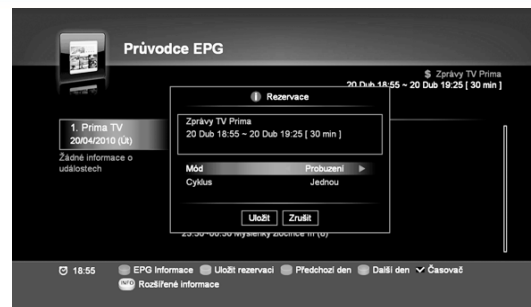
Průvodce EPG

$ Zprávy TV Prima
20 Dub 18:55 ~ 20 Dub 19:25 [ 30 min ]

1. Prima TV
20/04/2010 (Út)
Žádné informace o událostech

Rezervace

Zprávy TV Prima
20 Dub 18:55 ~ 20 Dub 19:25 [ 30 min ]

| Mód | Probuzení |
|---|---|
| Cyklus | Jednou |

Uložit Zrušit

23:30~00:30 Myšlenky zločince III (0)

18:55 EPG Informace Uložit rezervaci Předchozí den Další den ✓ Časovač
INFO Rozšířené informace